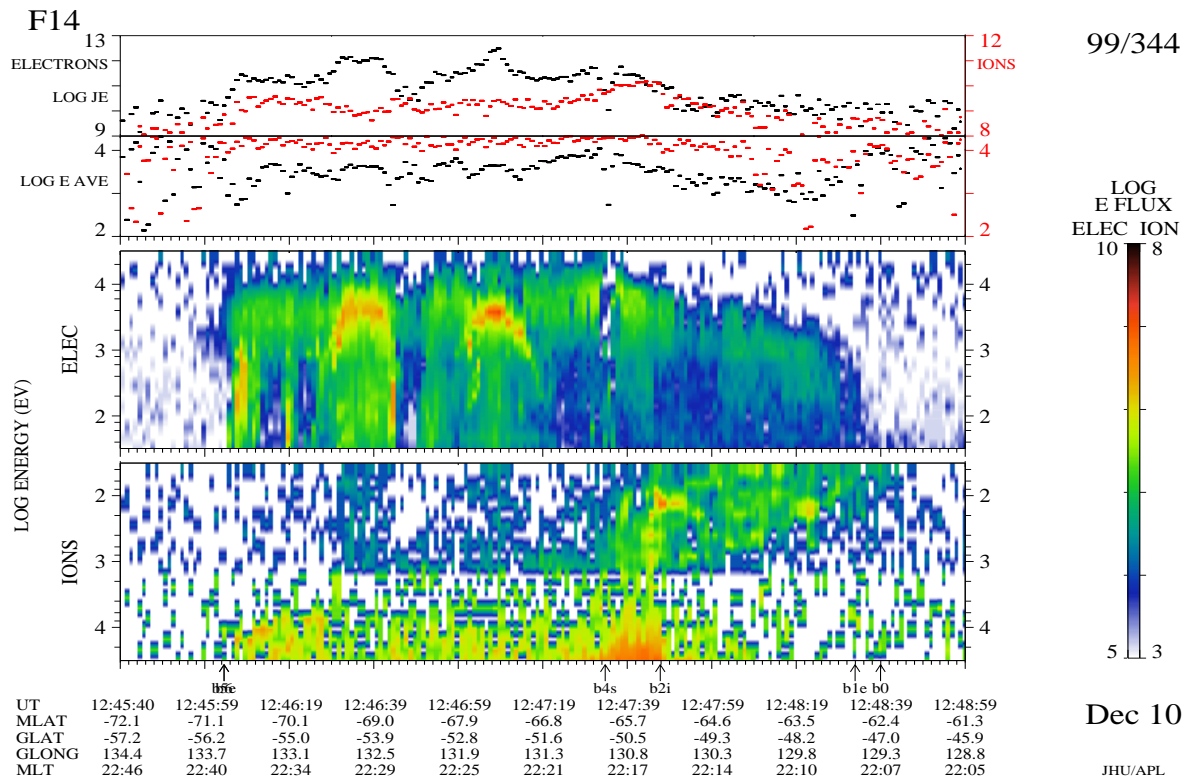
F14

99/344

13
ELECTRONS
LOG JE
9
4
LOG E AVE
2

12
IONS
8
4
2

LOG
E FLUX
ELEC ION
10 8

5 3

LOG ENERGY (EV)
ELEC
4
3
2
4
3
2

IONS
2
3
4
2
3
4

bffe
b4s
b2i
b1e
b0

| UT | 12:45:40 | 12:45:59 | 12:46:19 | 12:46:39 | 12:46:59 | 12:47:19 | 12:47:39 | 12:47:59 | 12:48:19 | 12:48:39 | 12:48:59 |
|---|---|---|---|---|---|---|---|---|---|---|---|
| MLAT | -72.1 | -71.1 | -70.1 | -69.0 | -67.9 | -66.8 | -65.7 | -64.6 | -63.5 | -62.4 | -61.3 |
| GLAT | -57.2 | -56.2 | -55.0 | -53.9 | -52.8 | -51.6 | -50.5 | -49.3 | -48.2 | -47.0 | -45.9 |
| GLONG | 134.4 | 133.7 | 133.1 | 132.5 | 131.9 | 131.3 | 130.8 | 130.3 | 129.8 | 129.3 | 128.8 |
| MLT | 22:46 | 22:40 | 22:34 | 22:29 | 22:25 | 22:21 | 22:17 | 22:14 | 22:10 | 22:07 | 22:05 |

Dec 10

JHU/APL